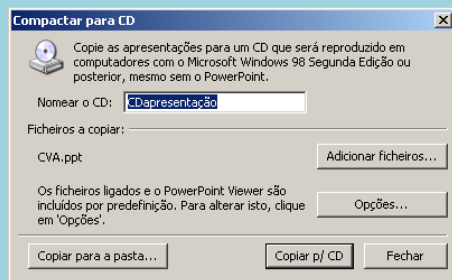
Compactar para CD

Copie as apresentações para um CD que será reproduzido em computadores com o Microsoft Windows 98 Segunda Edição ou posterior, mesmo sem o PowerPoint.

Nomear o CD: CDapresentação

Ficheiros a copiar:

CVA.ppt

Adicionar ficheiros...

Os ficheiros ligados e o PowerPoint Viewer são incluídos por predefinição. Para alterar isto, clique em 'Opções'.

Opções...

Copiar para a pasta...

Copiar p/ CD

Fechar